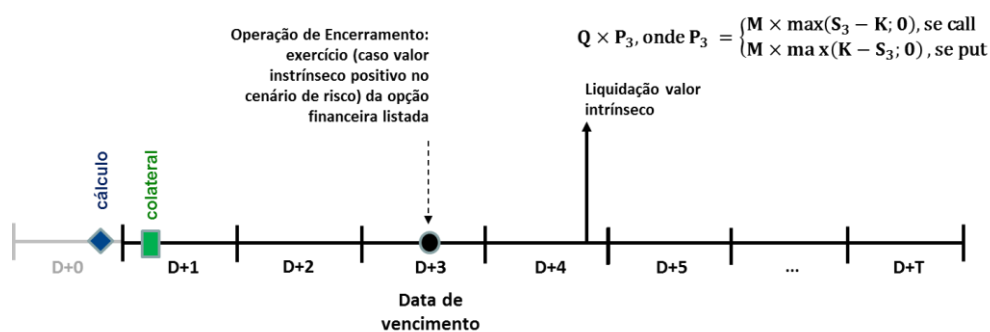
Operação de Encerramento: exercício (caso valor instrínseco positivo no cenário de risco) da opção financeira listada

$\mathbf{Q \times P_3}$, onde $\mathbf{P_3} = \begin{cases} \mathbf{M \times \max(S_3 - K; 0)}, \text{ se call} \\ \mathbf{M \times ma\,x(K - S_3; 0)}, \text{ se put} \end{cases}$

Liquidação valor intrínseco

cálculo

colateral

D+0

D+1

D+2

D+3

D+4

D+5

...

D+T

Data de vencimento